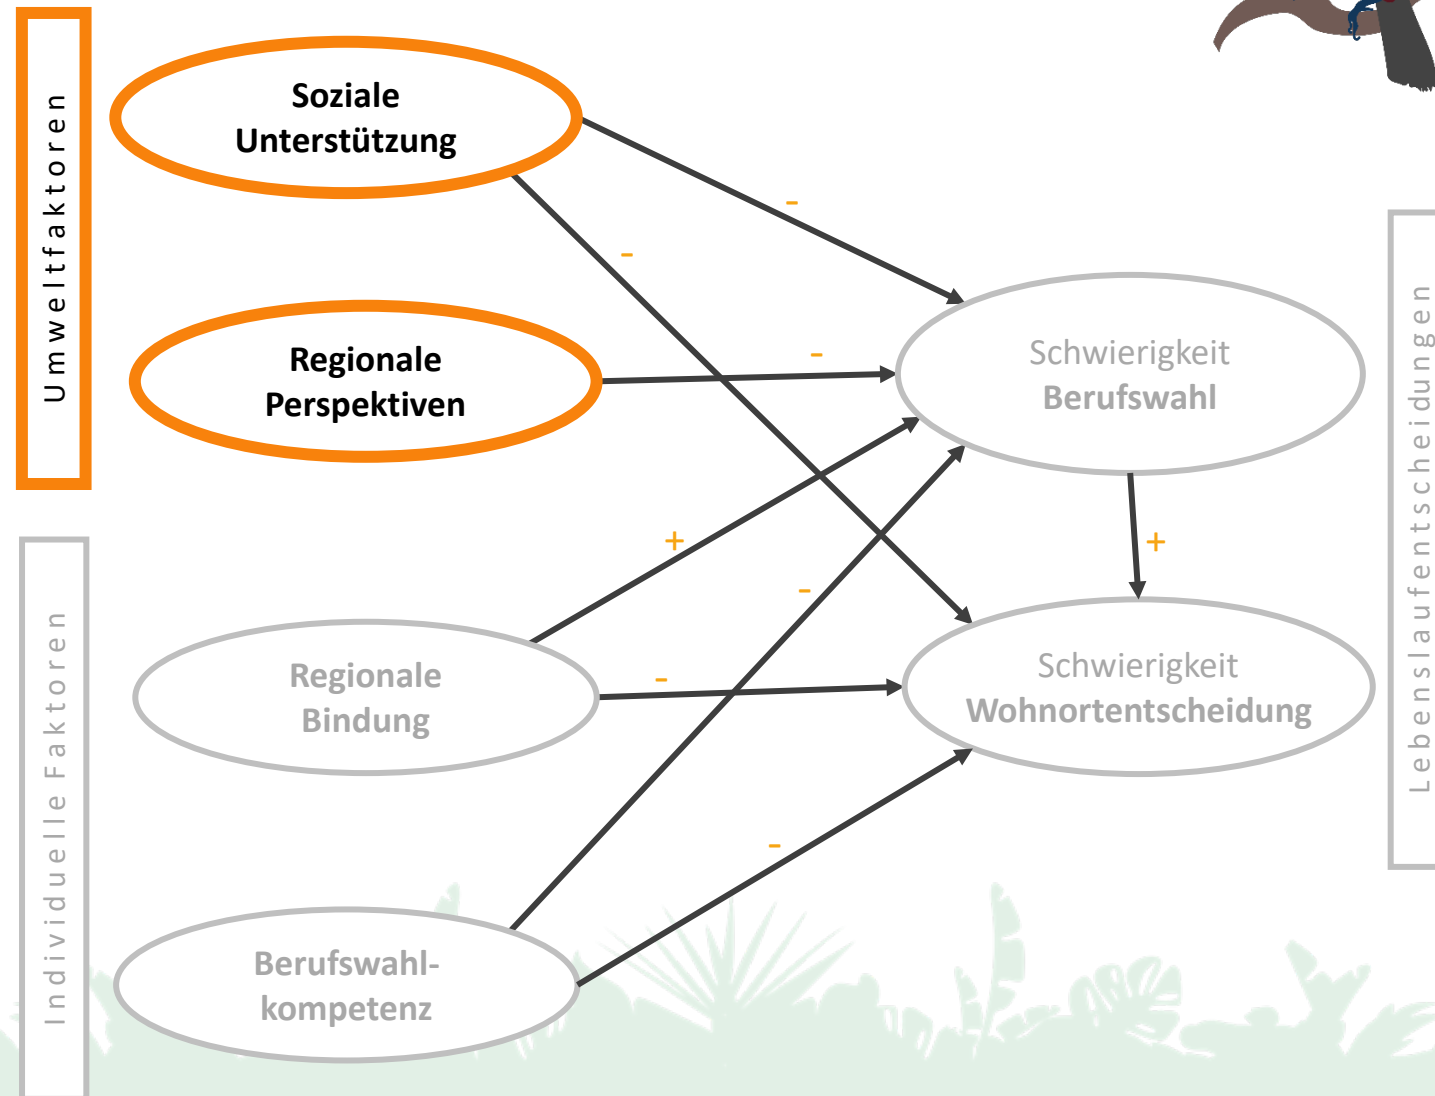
Umweltfaktoren

Soziale Unterstützung

Regionale Perspektiven

Individuelle Faktoren

Regionale Bindung

Berufswahlkompetenz

Schwierigkeit Berufswahl

Schwierigkeit Wohnortentscheidung

Lebenslaufentscheidungen

-
-
-
+
-
-
-
+